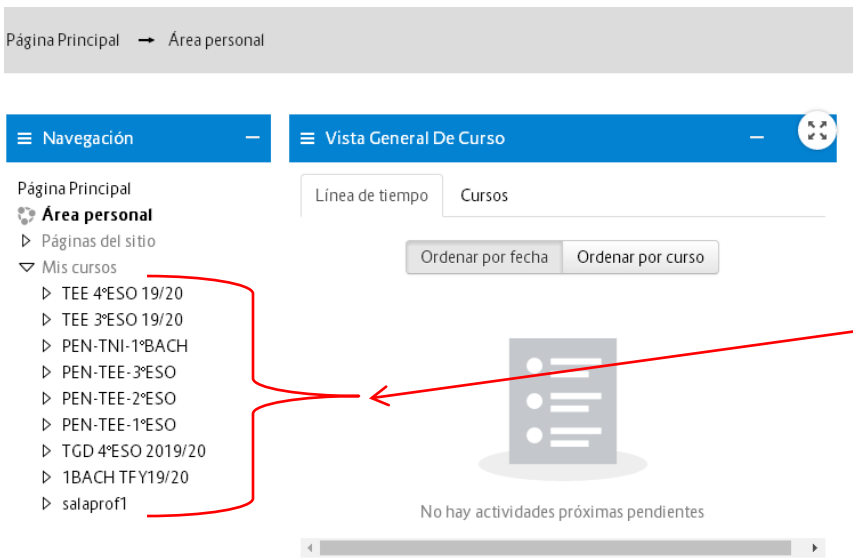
Página Principal → Área personal

Navegación

Página Principal
Área personal
Páginas del sitio
Mis cursos
TEE 4ºESO 19/20
TEE 3ºESO 19/20
PEN-TNI-1ºBACH
PEN-TEE-3ºESO
PEN-TEE-2ºESO
PEN-TEE-1ºESO
TGD 4ºESO 2019/20
1BACH TFY19/20
salaprof1

Vista General De Curso

Línea de tiempo
Cursos

Ordenar por fecha
Ordenar por curso

No hay actividades próximas pendientes